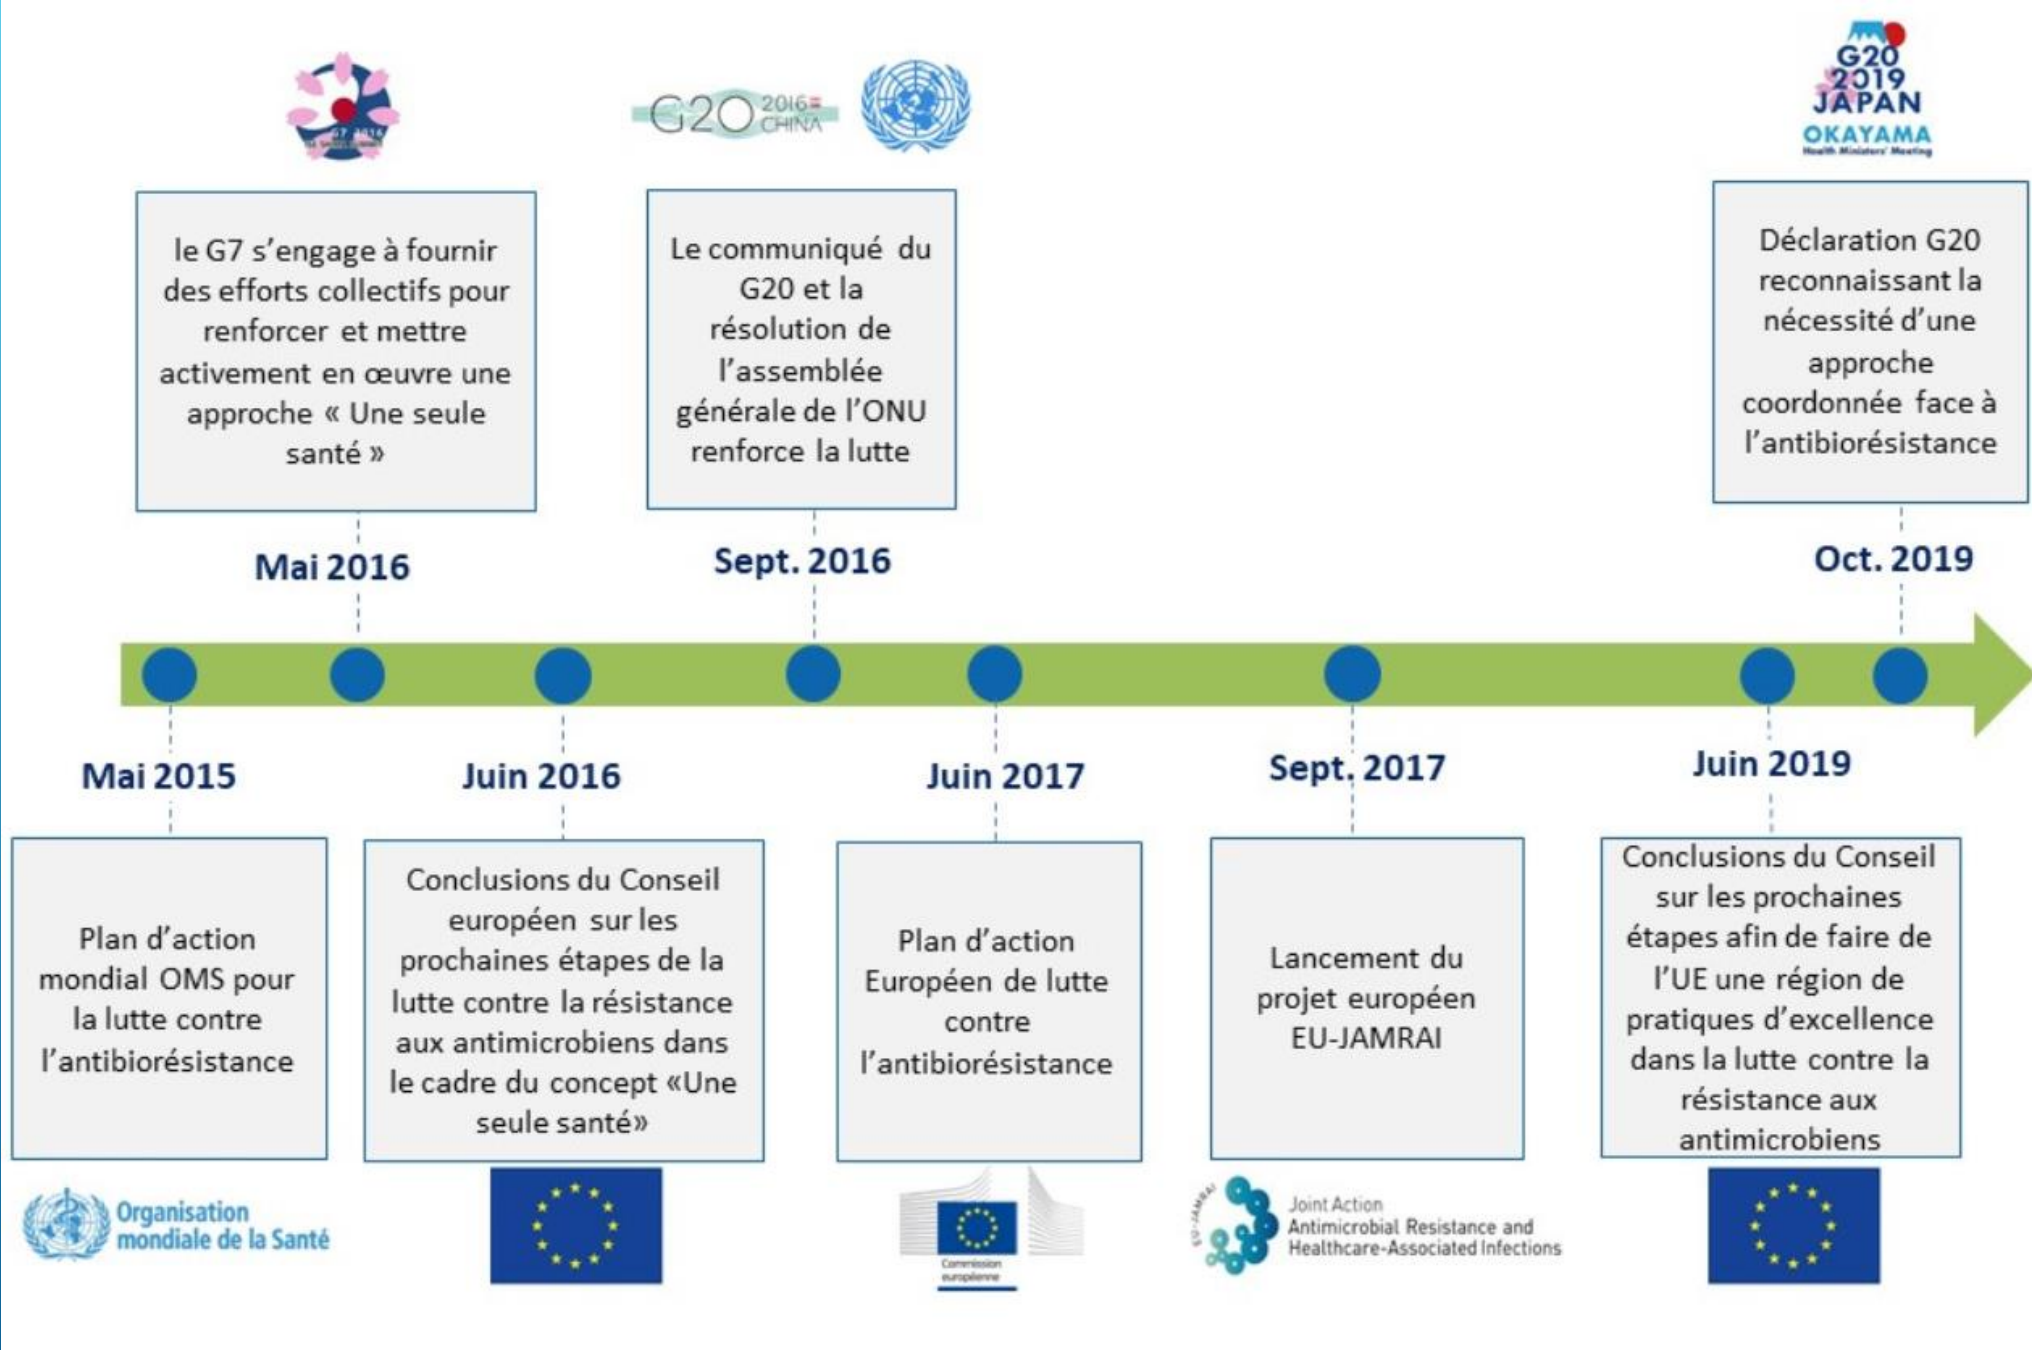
G7 2016

G20 2016 CHINA

G20 2019 JAPAN
OKAYAMA
Health Ministers' Meeting

le G7 s'engage à fournir des efforts collectifs pour renforcer et mettre activement en œuvre une approche « Une seule santé »

Le communiqué du G20 et la résolution de l'assemblée générale de l'ONU renforce la lutte

Déclaration G20 reconnaissant la nécessité d'une approche coordonnée face à l'antibiorésistance

Mai 2016

Sept. 2016

Oct. 2019

Mai 2015

Juin 2016

Juin 2017

Sept. 2017

Juin 2019

Plan d'action mondial OMS pour la lutte contre l'antibiorésistance

Conclusions du Conseil européen sur les prochaines étapes de la lutte contre la résistance aux antimicrobiens dans le cadre du concept «Une seule santé»

Plan d'action Européen de lutte contre l'antibiorésistance

Lancement du projet européen EU-JAMRAI

Conclusions du Conseil sur les prochaines étapes afin de faire de l'UE une région de pratiques d'excellence dans la lutte contre la résistance aux antimicrobiens

Organisation mondiale de la Santé

Commission européenne

EU-JAMRAI
Joint Action
Antimicrobial Resistance and Healthcare-Associated Infections